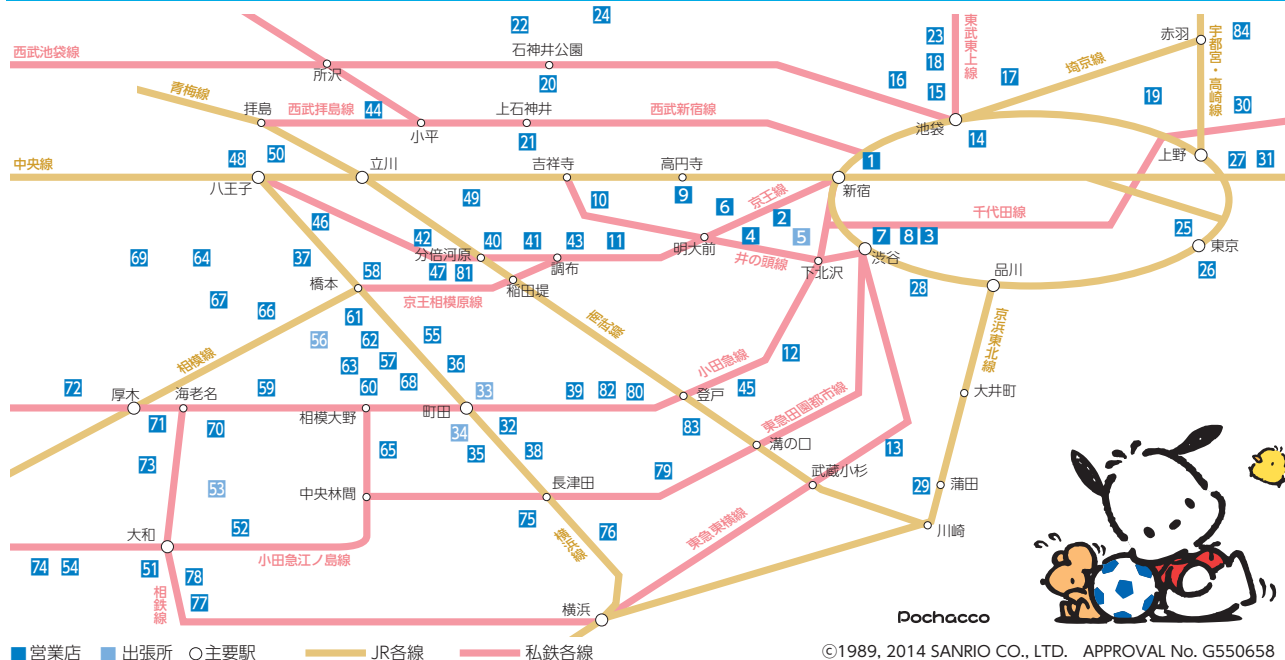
22
24
西武池袋線
石神井公園
所沢
20
東武東上線
23
18
16
15
17
埼京線
赤羽
宇都宮・高崎線
84
19
30
青梅線
拝島
西武拝島線
44
小平
上石神井
21
西武新宿線
池袋
14
上野
27
31
中央線
48
50
立川
吉祥寺
高円寺
1
新宿
八王子
49
10
9
6
京王線
2
千代田線
25
東京
46
42
40
41
43
11
明大前
4
5
7
8
3
渋谷
分倍河原
調布
井の頭線
下北沢
品川
26
69
64
37
47
81
稲田堤
橋本
58
京王相模原線
南武線
28
京浜東北線
67
66
61
62
55
56
57
36
63
68
12
小田急線
相模線
72
厚木
海老名
59
60
相模大野
町田
33
39
82
80
登戸
45
大井町
71
70
34
32
38
東急田園都市線
溝の口
83
13
73
65
35
79
武蔵小杉
29
蒲田
中央林間
長津田
53
75
76
横浜線
東急東横線
川崎
52
大和
74
54
51
78
小田急江ノ島線
相鉄線
77
横浜
Pochacco
■ 営業店 ■ 出張所 ○主要駅 JR各線 私鉄各線
©1989, 2014 SANRIO CO., LTD. APPROVAL No. G550658